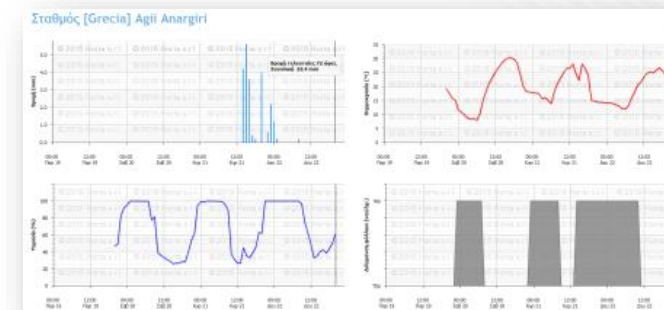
Σταθμός [Grecia] Agii Anargiri

Βροχή (mm)

Βροχή τελευταίες 72 ώρες. Συνολική: 22.4 mm

Θερμοκρασία (°C)

Υγρασία (%)

Διάρκεια ύγρανσης φύλλου (min/hr)

© 2019 Horta s.r.l.

00:00 Παρ 19
12:00 Παρ 19
00:00 Σαβ 20
12:00 Σαβ 20
00:00 Κυρ 21
12:00 Κυρ 21
00:00 Δευ 22
12:00 Δευ 22